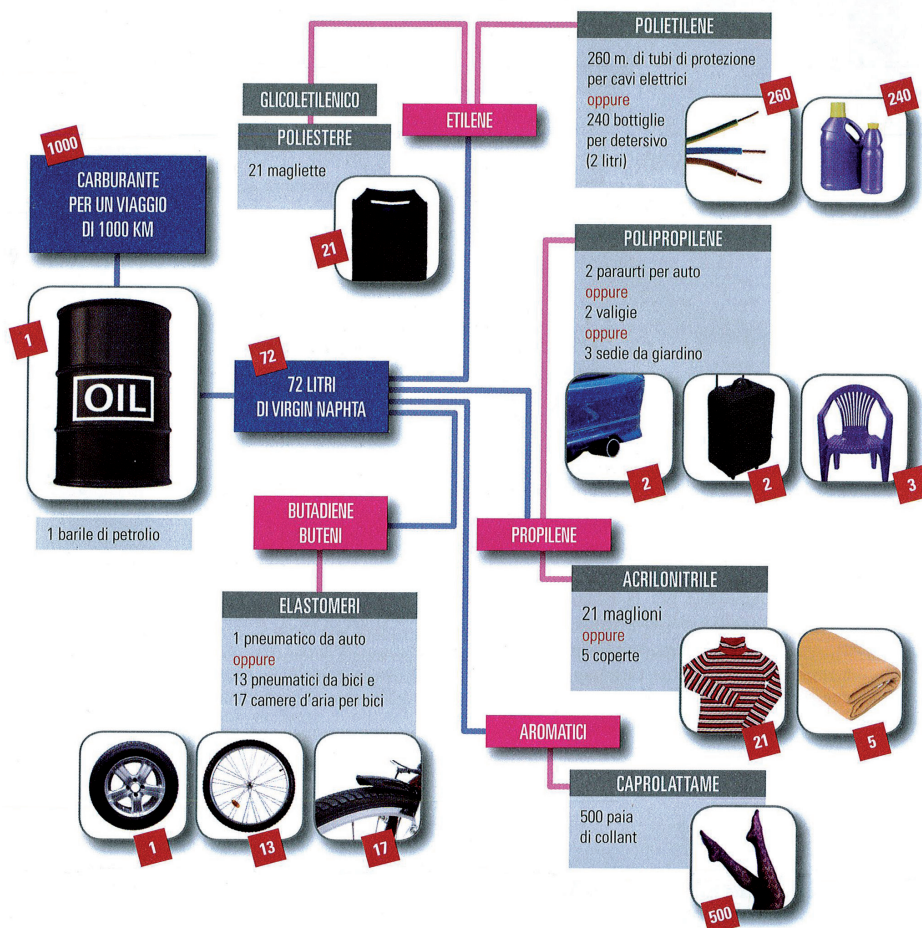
1000

CARBURANTE PER UN VIAGGIO DI 1000 KM

1

OIL

1 barile di petrolio

GLICOLETILENICO

POLIESTERE

21 magliette

21

ETILENE

POLIETILENE

260 m. di tubi di protezione per cavi elettrici
oppure
240 bottiglie per detersivo (2 litri)

260

240

72

72 LITRI DI VIRGIN NAPHTA

POLIPROPILENE

2 paraurti per auto
oppure
2 valigie
oppure
3 sedie da giardino

2

2

3

BUTADIENE BUTENI

PROPILENE

ELASTOMERI

1 pneumatico da auto
oppure
13 pneumatici da bici e 17 camere d'aria per bici

1

13

17

ACRILONITRILE

21 maglioni
oppure
5 coperte

21

5

AROMATICI

CAPROLATTAME

500 paia di collant

500